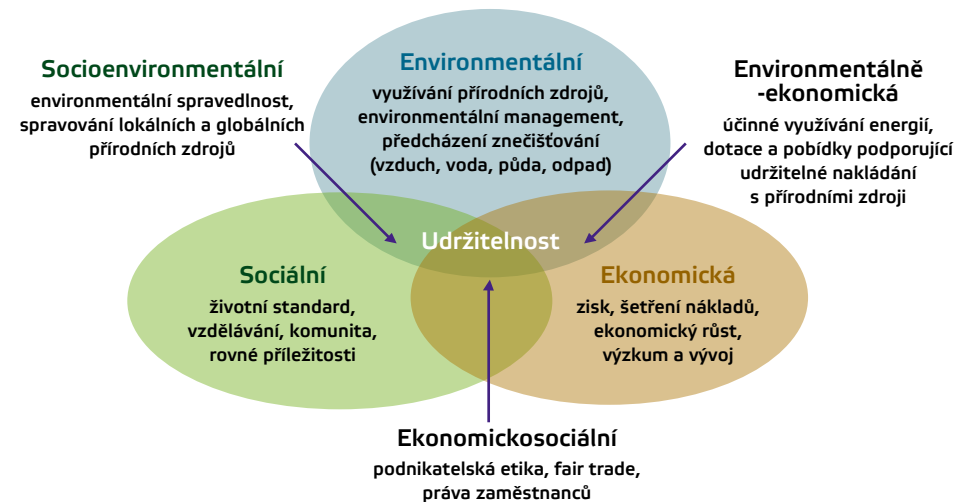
Socioenvironmentální
environmentální spravedlnost, spravování lokálních a globálních přírodních zdrojů

Environmentální
využívání přírodních zdrojů, environmentální management, předcházení znečišťování (vzduch, voda, půda, odpad)

Environmentálně -ekonomická
účinné využívání energií, dotace a pobídky podporující udržitelné nakládání s přírodními zdroji

Udržitelnost

Sociální
životní standard, vzdělávání, komunita, rovné příležitosti

Ekonomická
zisk, šetření nákladů, ekonomický růst, výzkum a vývoj

Ekonomickosociální
podnikatelská etika, fair trade, práva zaměstnanců